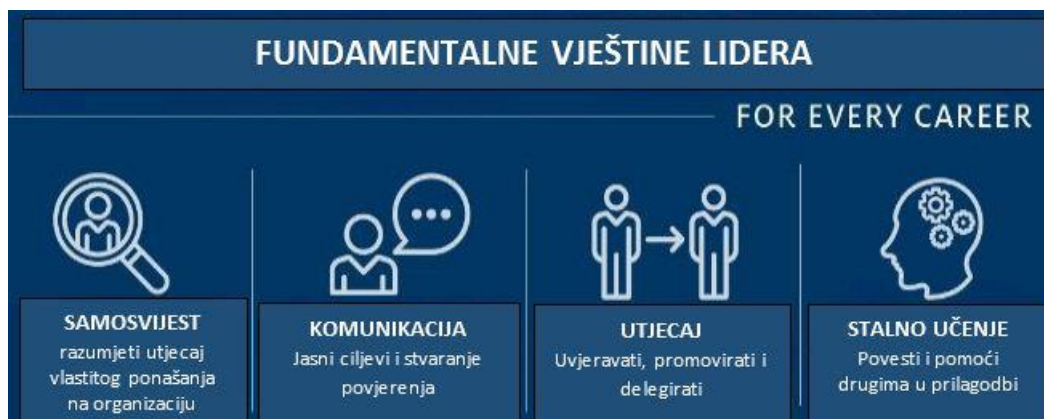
FUNDAMENTALNE VJEŠTINE LIDERA

FOR EVERY CAREER

SAMOSVIJEST
razumjeti utjecaj vlastitog ponašanja na organizaciju

KOMUNIKACIJA
Jasni ciljevi i stvaranje povjerenja

UTJECAJ
Uvjeravati, promovirati i delegirati

STALNO UČENJE
Povesti i pomoći drugima u prilagodbi